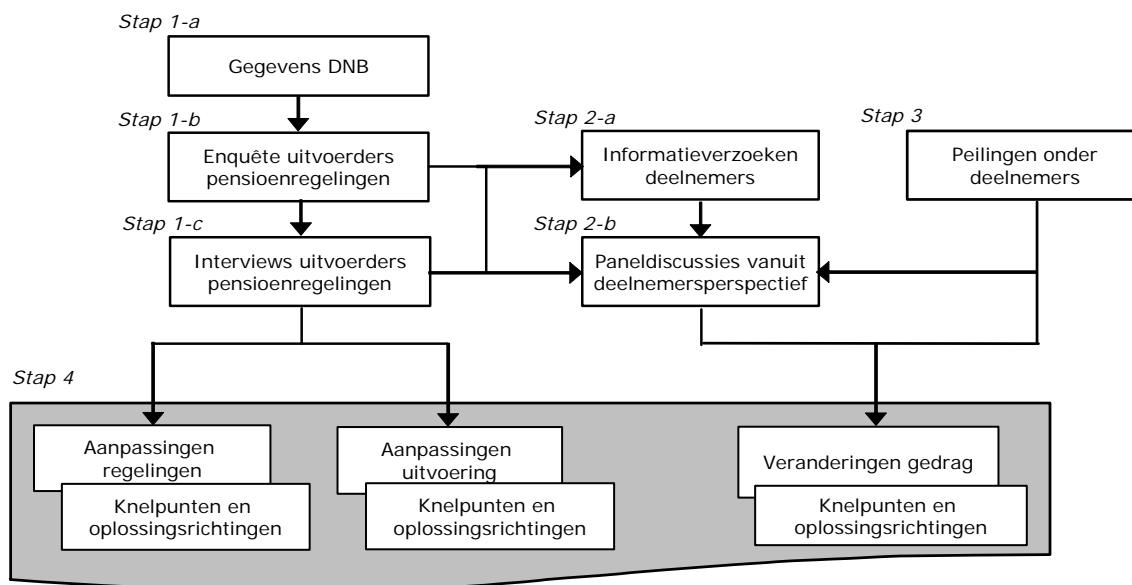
Stap 1-a

Gegevens DNB

Stap 1-b

Enquête uitvoerders pensioenregelingen

Stap 2-a

Informatieverzoeken deelnemers

Stap 3

Peilingen onder deelnemers

Stap 1-c

Interviews uitvoerders pensioenregelingen

Stap 2-b

Paneldiscussies vanuit deelnemersperspectief

Stap 4

Aanpassingen regelingen

Knelpunten en oplossingsrichtingen

Aanpassingen uitvoering

Knelpunten en oplossingsrichtingen

Veranderingen gedrag

Knelpunten en oplossingsrichtingen